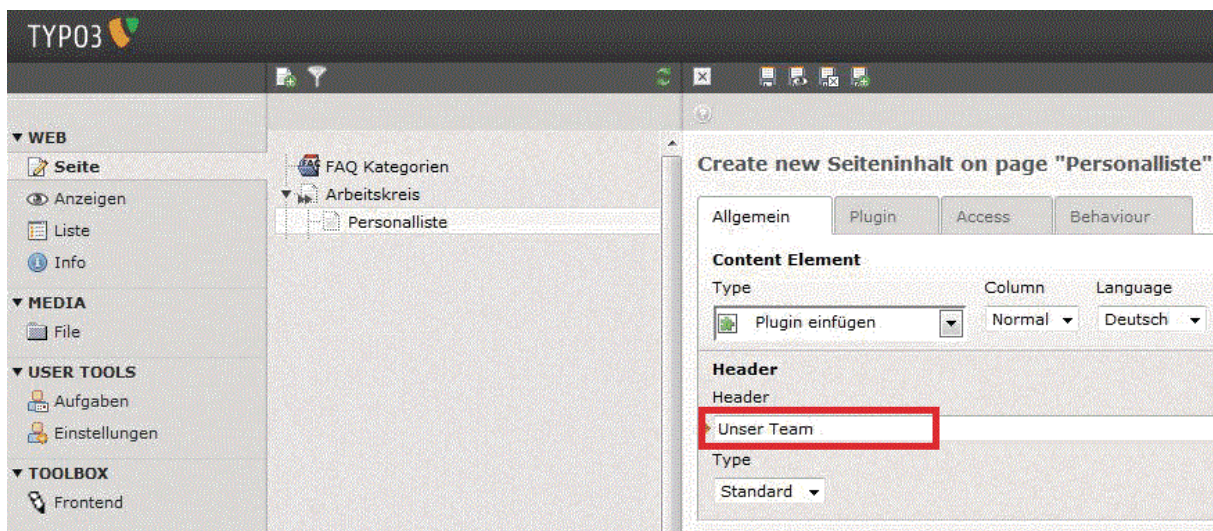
TYPO3

▼ WEB
Seite
Anzeigen
Liste
Info
▼ MEDIA
File
▼ USER TOOLS
Aufgaben
Einstellungen
▼ TOOLBOX
Frontend

FAQ Kategorien
Arbeitskreis
Personalliste

Create new Seiteninhalt on page "Personalliste"

Allgemein | Plugin | Access | Behaviour

Content Element
Type
Plugin einfügen
Column
Normal
Language
Deutsch

Header
Header
Unser Team
Type
Standard